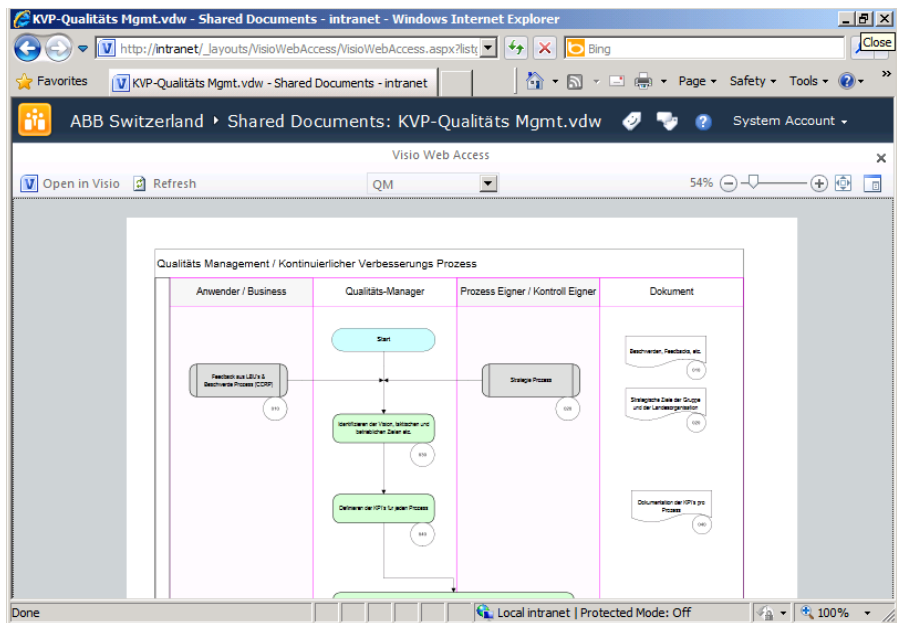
KVP-Qualitäts Mgmt.vdw - Shared Documents - intranet - Windows Internet Explorer

http://intranet/_layouts/VisioWebAccess/VisioWebAccess.aspx?listi

Bing

Close

Favorites

KVP-Qualitäts Mgmt.vdw - Shared Documents - intranet

Page ▾ Safety ▾ Tools ▾

ABB Switzerland ▸ Shared Documents: KVP-Qualitäts Mgmt.vdw

System Account ▾

Visio Web Access

Open in Visio Refresh QM

54%

Qualitäts Management / Kontinuierlicher Verbesserungs Prozess

| Anwender / Business | Qualitäts-Manager | Prozess Eigner / Kontroll Eigner | Dokument |
|---|---|---|---|

Start

Feedback aus LBU's & Beschwerde Prozess (CCRP)

010

Strategie Prozess

020

Beschwerden, Feedbacks, etc.

010

Strategische Ziele der Gruppe und der Landesorganisation

020

Identifizieren der Vision, taktischen und betrieblichen Zielen etc.

030

Definieren der KPI's für jeden Prozess

040

Dokumentation der KPI's pro Prozess

040

Done

Local intranet | Protected Mode: Off

100%